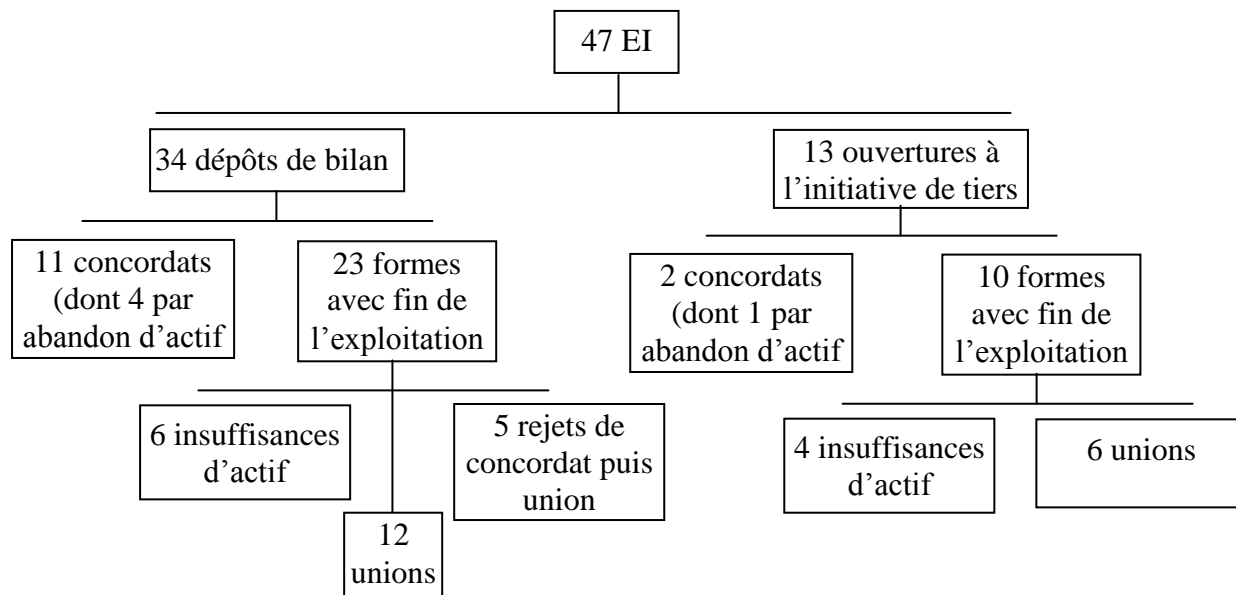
47 EI

34 dépôts de bilan

13 ouvertures à l'initiative de tiers

11 concordats (dont 4 par abandon d'actif

23 formes avec fin de l'exploitation

2 concordats (dont 1 par abandon d'actif

10 formes avec fin de l'exploitation

6 insuffisances d'actif

5 rejets de concordat puis union

12 unions

4 insuffisances d'actif

6 unions